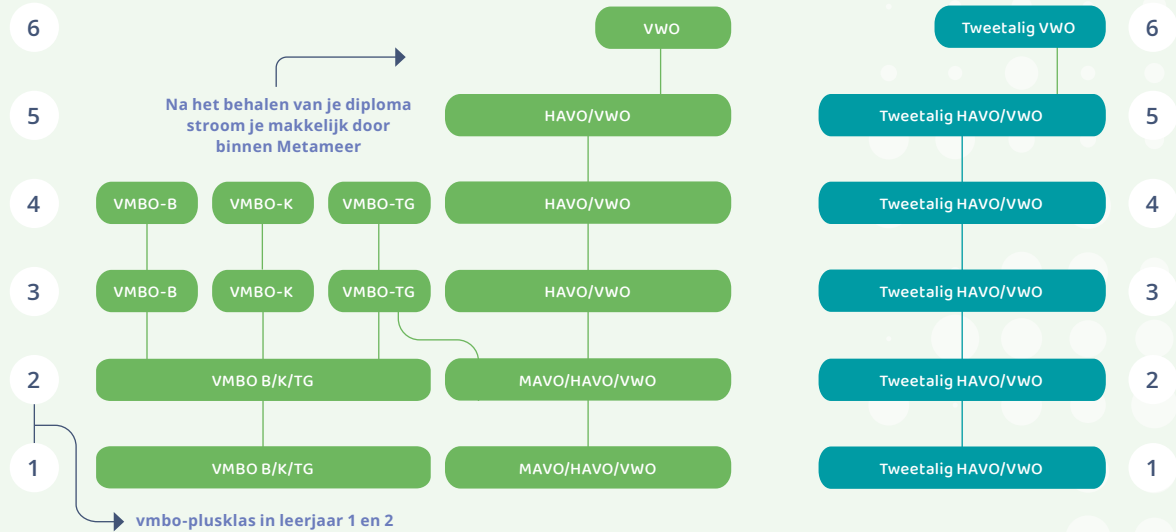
6

VWO

Tweetalig VWO

6

Na het behalen van je diploma stroom je makkelijk door binnen Metameer

5

HAVO/VWO

Tweetalig HAVO/VWO

5

4

VMBO-B

VMBO-K

VMBO-TG

HAVO/VWO

Tweetalig HAVO/VWO

4

3

VMBO-B

VMBO-K

VMBO-TG

HAVO/VWO

Tweetalig HAVO/VWO

3

2

VMBO B/K/TG

MAVO/HAVO/VWO

Tweetalig HAVO/VWO

2

1

VMBO B/K/TG

MAVO/HAVO/VWO

Tweetalig HAVO/VWO

1

vmbo-plusklas in leerjaar 1 en 2